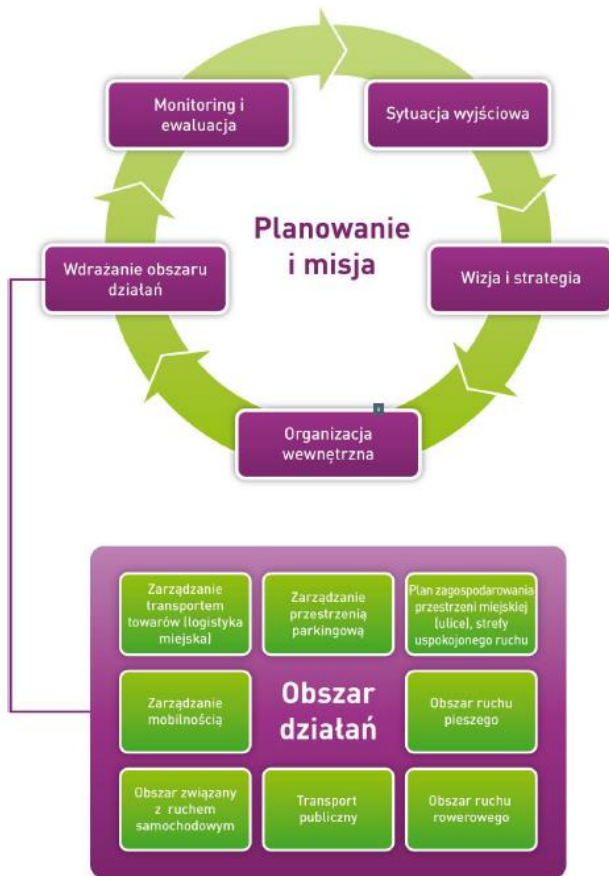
Monitoring i ewaluacja

Sytuacja wyjściowa

Planowanie i misja

Wdrażanie obszaru działań

Wizja i strategia

Organizacja wewnętrzna

Zarządzanie transportem towarów (logistyka miejska)

Zarządzanie przestrzenią parkingową

Plan zagospodarowania przestrzeni miejskiej (ulice), strefy uspokojonego ruchu

Zarządzanie mobilnością

Obszar działań

Obszar ruchu pieszego

Obszar związany z ruchem samochodowym

Transport publiczny

Obszar ruchu rowerowego